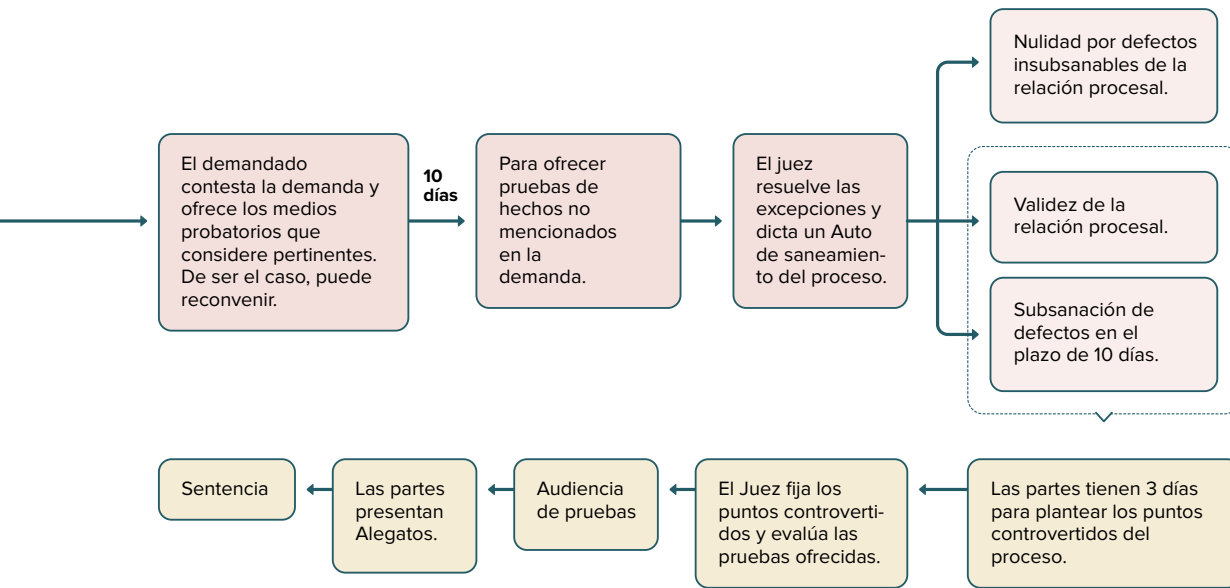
El demandado contesta la demanda y ofrece los medios probatorios que considere pertinentes. De ser el caso, puede reconvenir.

10 días

Para ofrecer pruebas de hechos no mencionados en la demanda.

El juez resuelve las excepciones y dicta un Auto de saneamiento del proceso.

Nulidad por defectos insubsanables de la relación procesal.

Validez de la relación procesal.

Subsanación de defectos en el plazo de 10 días.

Las partes tienen 3 días para plantear los puntos controvertidos del proceso.

El Juez fija los puntos controvertidos y evalúa las pruebas ofrecidas.

Audiencia de pruebas

Las partes presentan Alegatos.

Sentencia